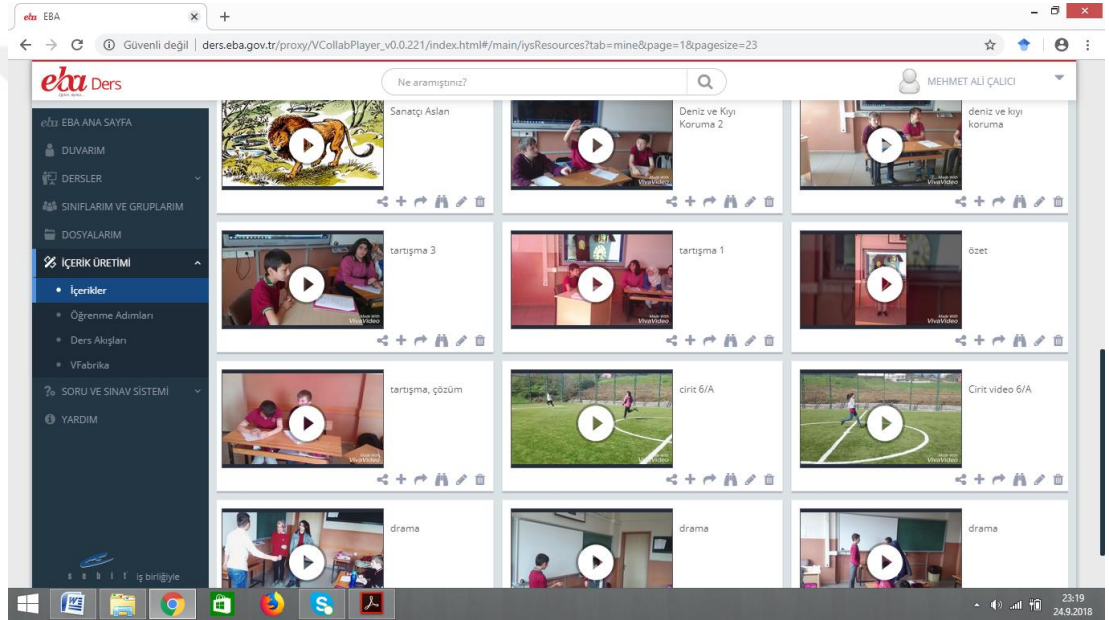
eba EBA ×
+
Güvenli değil | ders.eba.gov.tr/proxy/VCollabPlayer_v0.0.221/index.html#/main/iysResources?tab=mine&page=1&pagesize=23

eba Ders
Ne aramıştınız?
MEHMET ALİ ÇALICI

EBA ANA SAYFA
DUVARIM
DERSLER
SINIFLARIM VE GRUPLARIM
DOSYALARIM
İÇERİK ÜRETİMİ
İçerikler
Öğrenme Adımları
Ders Akışları
VFabrika
SORU VE SINAV SİSTEMİ
YARDIM

Sanatçı Aslan
Deniz ve Kıyı Koruma 2
deniz ve kıyı koruma
tartışma 3
tartışma 1
özet
tartışma, çözüm
cirit 6/A
Cirit video 6/A
drama
drama
drama

Made with VivaVideo

iş birliğiyle

23:19
24.9.2018